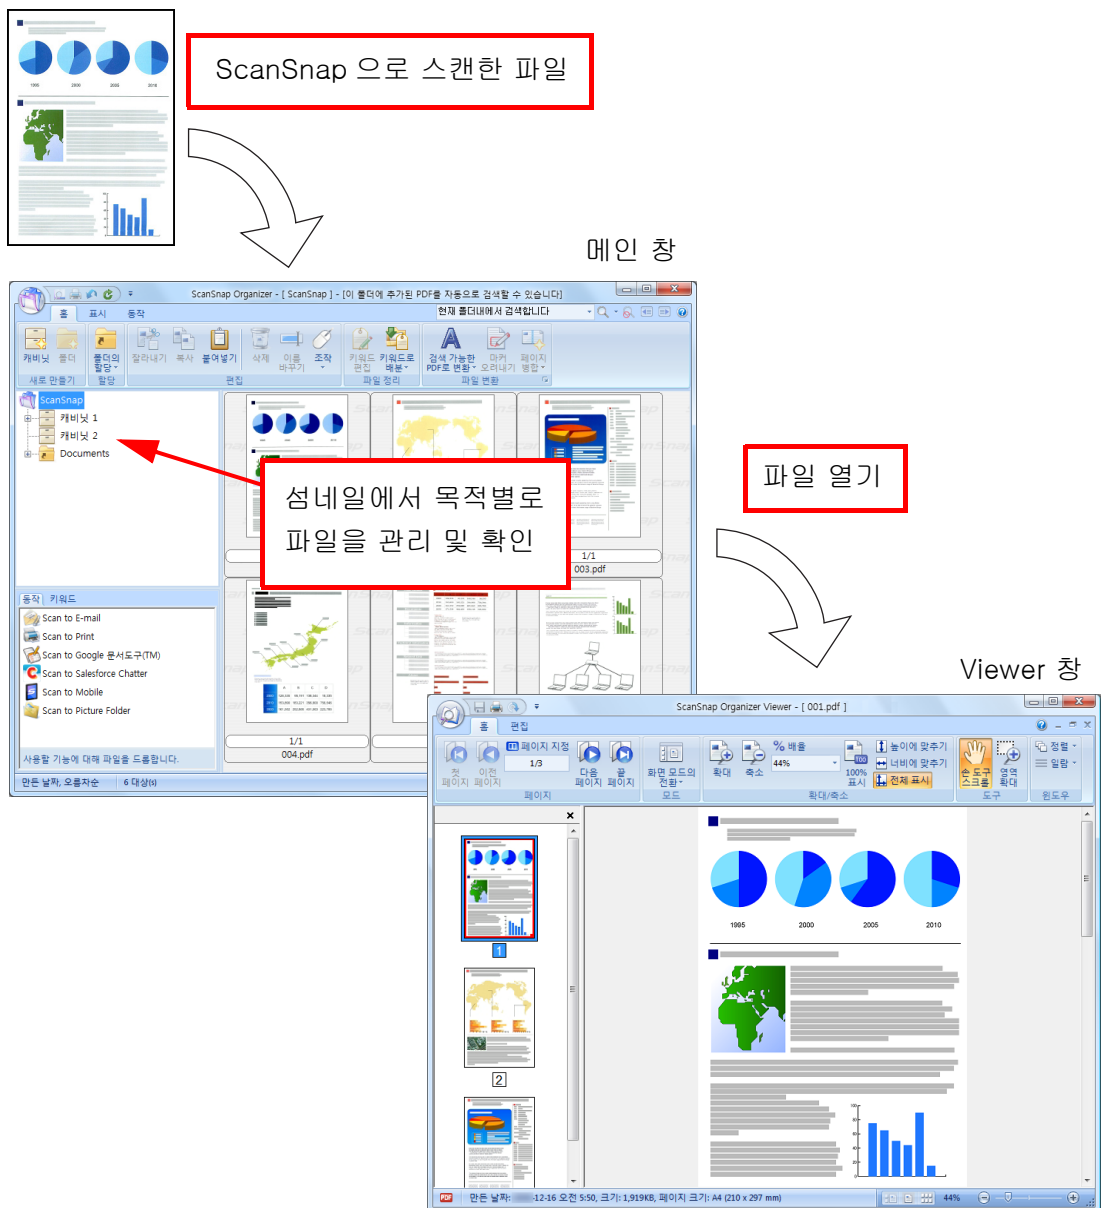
ScanSnap 으로 스캔한 파일

메인 창

ScanSnap Organizer - [ ScanSnap ] - [이 폴더에 추가된 PDF를 자동으로 검색할 수 있습니다]

홈 표시 동작

현재 폴더내에서 검색합니다

캐비닛 폴더 폴더의 할당 잘라내기 복사 붙여넣기 삭제 이름 바꾸기 조작 키워드 편집 키워드로 배분 검색 가능한 PDF로 변환 마커 오려내기 페이지 병합

새로 만들기 할당 편집 파일 정리 파일 변환

ScanSnap
캐비닛 1
캐비닛 2
Documents

섬네일에서 목적별로 파일을 관리 및 확인

1/1
003.pdf

1/1
004.pdf

동작 키워드

Scan to E-mail
Scan to Print
Scan to Google 문서도구(TM)
Scan to Salesforce Chatter
Scan to Mobile
Scan to Picture Folder

사용할 기능에 대해 파일을 드롭합니다.

만든 날짜, 오름차순 6 대상(s)

파일 열기

Viewer 창

ScanSnap Organizer Viewer - [ 001.pdf ]

홈 편집

페이지 지정 1/3 첫 페이지 이전 페이지 다음 페이지 끝 페이지 화면 모드의 전환 확대 축소 배율 44% 100% 표시 높이에 맞추기 너비에 맞추기 전체 표시 손도구 스크롤 영역 확대 정렬 일람

페이지 모드 확대/축소 도구 윈도우

1995 2000 2005 2010

1
2

만든 날짜: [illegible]-12-16 오전 5:50, 크기: 1,919KB, 페이지 크기: A4 (210 x 297 mm) 44%